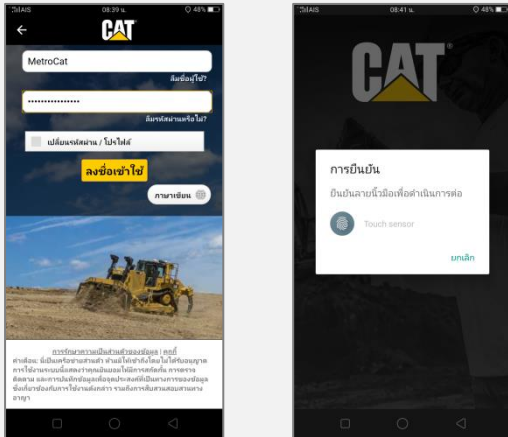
AIS 08:39 น. 48%

CAT

MetroCat

ลืมชื่อผู้ใช้?

••••••••••••••••

ลืมรหัสผ่านหรือไม่?

เปลี่ยนรหัสผ่าน / โปรไฟล์

ลงชื่อเข้าใช้

ภาษาเขียน

การรักษาความเป็นส่วนตัวของข้อมูล | คุกกี้

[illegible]

AIS 08:41 น. 48%

CAT

การยืนยัน

ยืนยันลายนิ้วมือเพื่อดำเนินการต่อ

Touch sensor

ยกเลิก